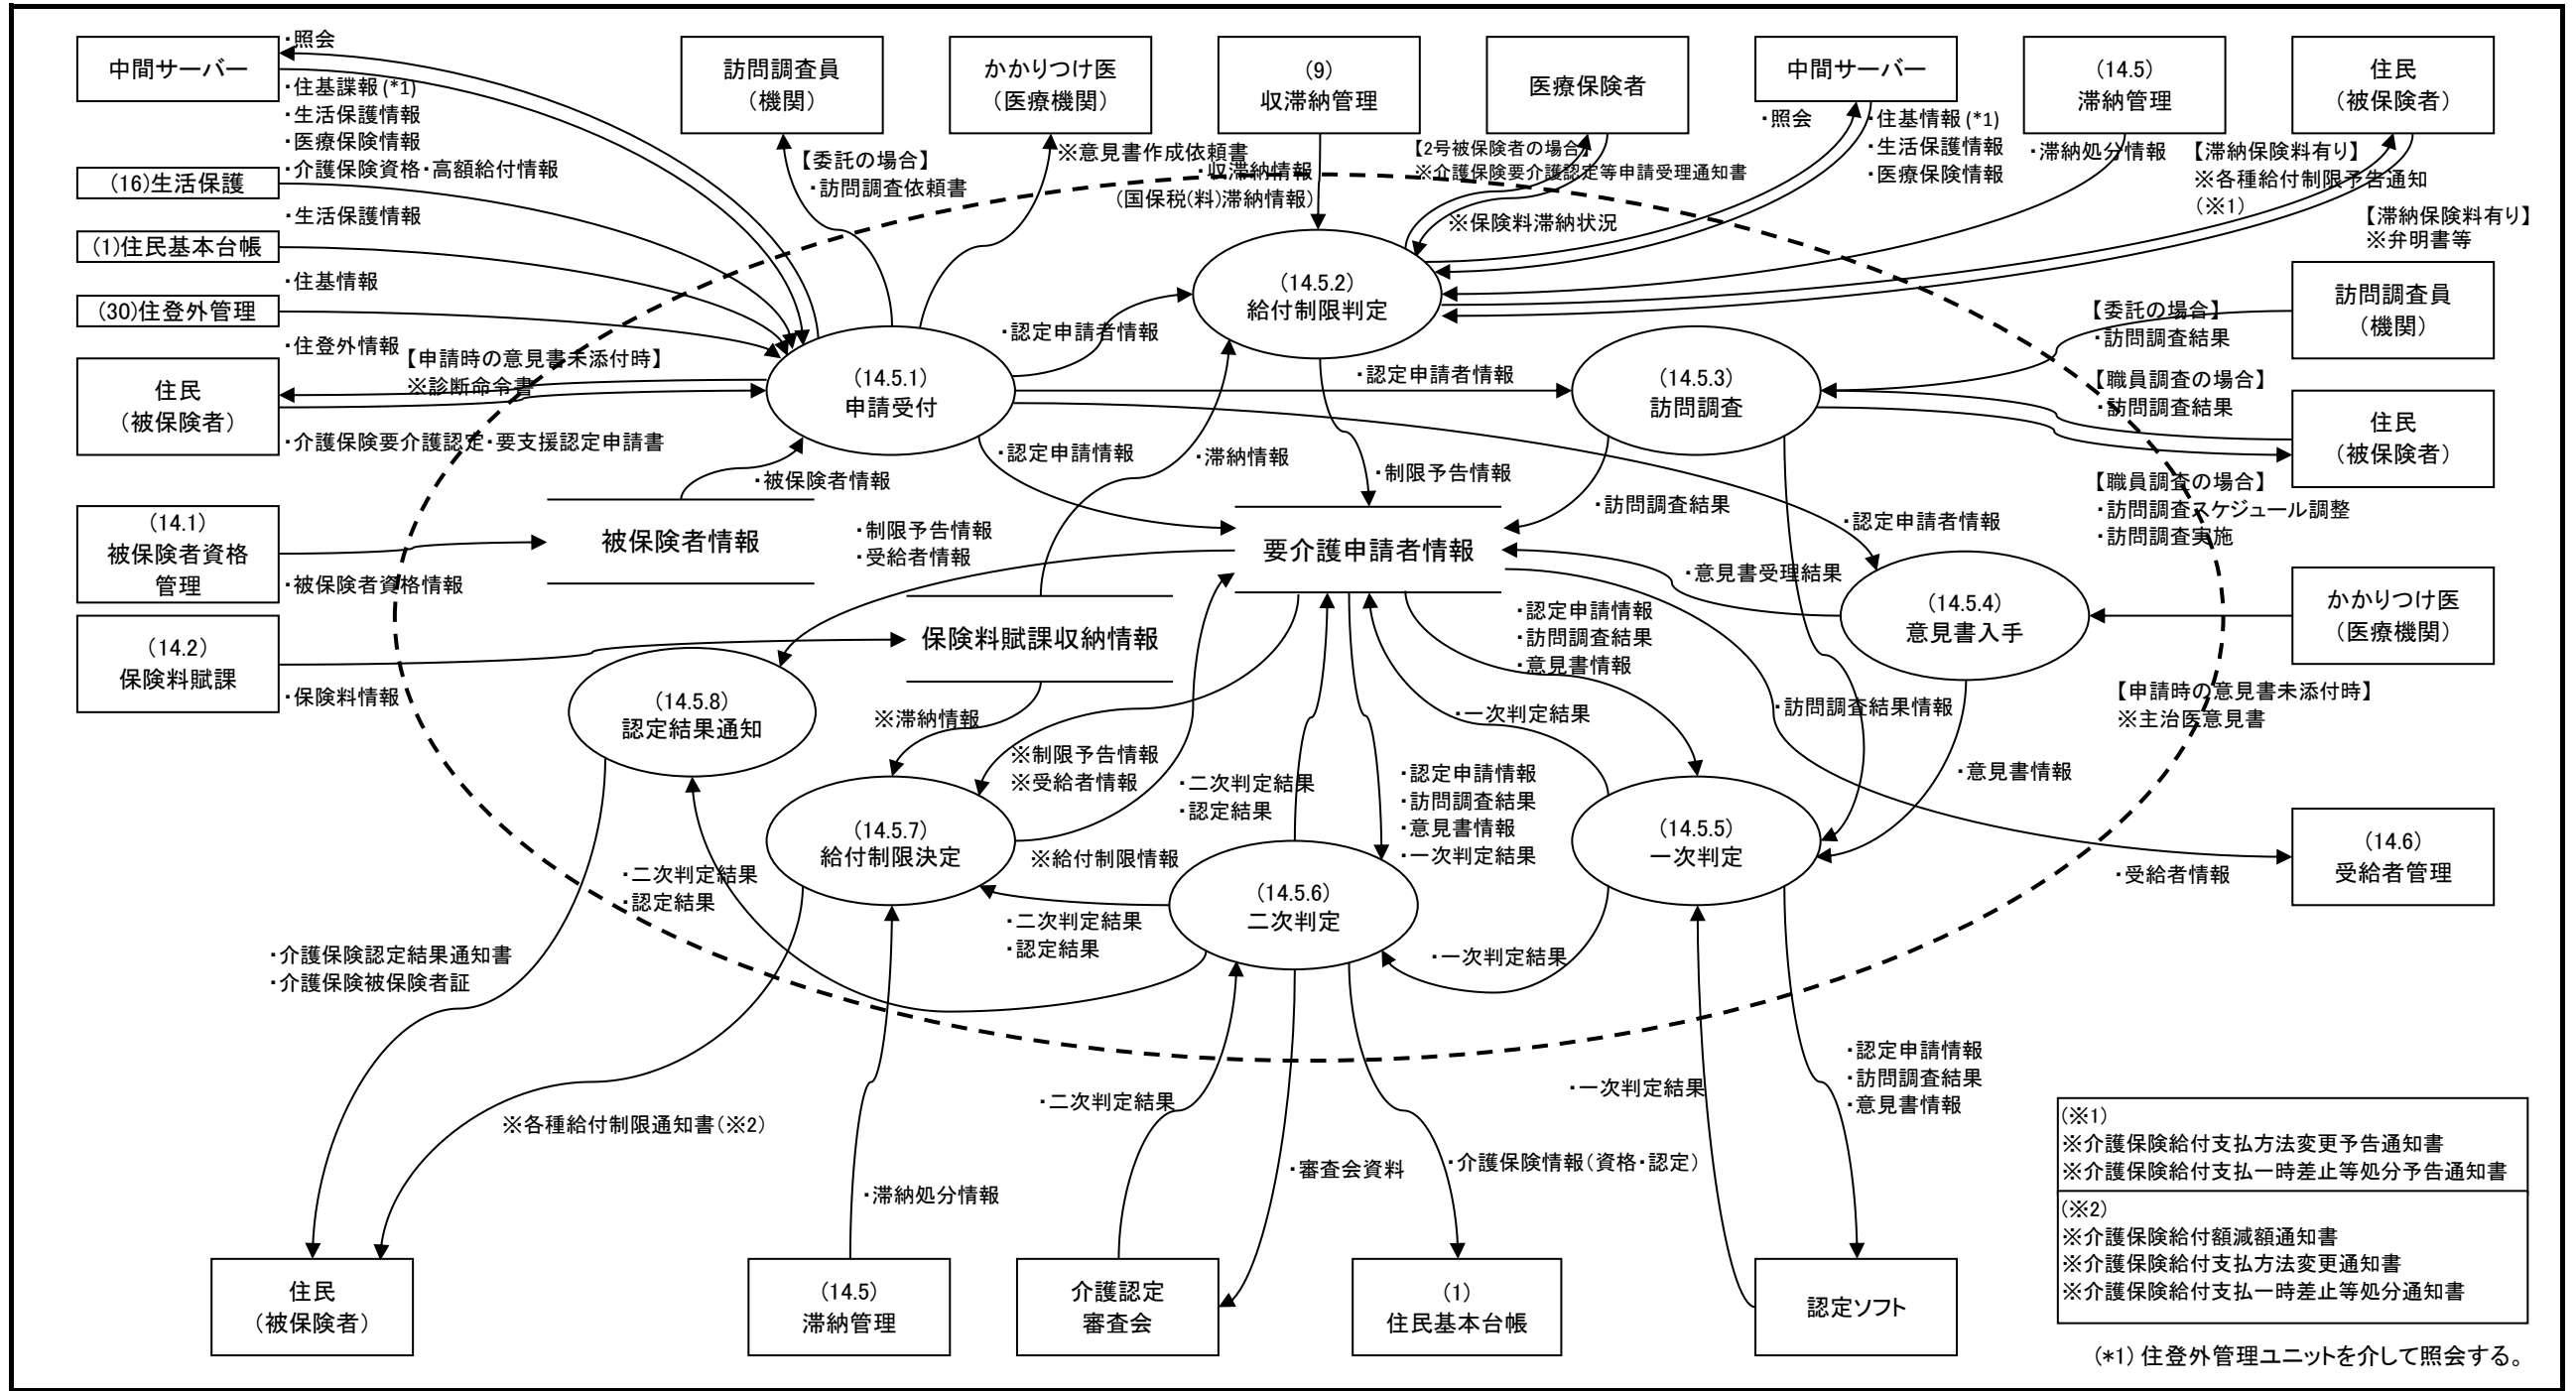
中間サーバー
・照会
・住基課報(*1)
・生活保護情報
・医療保険情報
・介護保険資格・高額給付情報
(16)生活保護
・生活保護情報
(1)住民基本台帳
・住基情報
(30)住登外管理
・住登外情報
【申請時の意見書未添付時】
※診断命令書
住民
(被保険者)
・介護保険要介護認定・要支援認定申請書
・被保険者情報
(14.1)
被保険者資格
管理
被保険者情報
・被保険者資格情報
(14.2)
保険料賦課
・保険料情報

訪問調査員
(機関)
【委託の場合】
・訪問調査依頼書
かかりつけ医
(医療機関)
※意見書作成依頼書
(9)
収滞納管理
・収滞納情報
(国保税(料)滞納情報)
医療保険者
【2号被保険者の場合】
※介護保険要介護認定等申請受理通知書
※保険料滞納状況
中間サーバー
・照会
・住基情報(*1)
・生活保護情報
・医療保険情報
(14.5)
滞納管理
・滞納処分情報
住民
(被保険者)
【滞納保険料有り】
※各種給付制限予告通知
(※1)
【滞納保険料有り】
※弁明書等

(14.5.2)
給付制限判定
・認定申請者情報
(14.5.1)
申請受付
・認定申請者情報
・認定申請情報
・滞納情報
・制限予告情報
(14.5.3)
訪問調査
訪問調査員
(機関)
【委託の場合】
・訪問調査結果
【職員調査の場合】
・訪問調査結果
住民
(被保険者)
【職員調査の場合】
・訪問調査スケジュール調整
・訪問調査実施
・訪問調査結果
・認定申請者情報
・制限予告情報
・受給者情報
要介護申請者情報
・意見書受理結果
(14.5.4)
意見書入手
かかりつけ医
(医療機関)
保険料賦課収納情報
・認定申請情報
・訪問調査結果
・意見書情報
(14.5.8)
認定結果通知
※滞納情報
・一次判定結果
・訪問調査結果情報
【申請時の意見書未添付時】
※主治医意見書
※制限予告情報
※受給者情報
・二次判定結果
・認定結果
・認定申請情報
・訪問調査結果
・意見書情報
・一次判定結果
・意見書情報
(14.5.7)
給付制限決定
※給付制限情報
(14.5.5)
一次判定
(14.6)
受給者管理
・受給者情報
・二次判定結果
・認定結果
(14.5.6)
二次判定
・二次判定結果
・認定結果
・一次判定結果
・介護保険認定結果通知書
・介護保険被保険者証
・認定申請情報
・訪問調査結果
・意見書情報
・一次判定結果
・二次判定結果
※各種給付制限通知書(※2)
・審査会資料
・介護保険情報(資格・認定)
・滞納処分情報
住民
(被保険者)
(14.5)
滞納管理
介護認定
審査会
(1)
住民基本台帳
認定ソフト

(※1)
※介護保険給付支払方法変更予告通知書
※介護保険給付支払一時差止等処分予告通知書
(※2)
※介護保険給付額減額通知書
※介護保険給付支払方法変更通知書
※介護保険給付支払一時差止等処分通知書
(*1) 住登外管理ユニットを介して照会する。